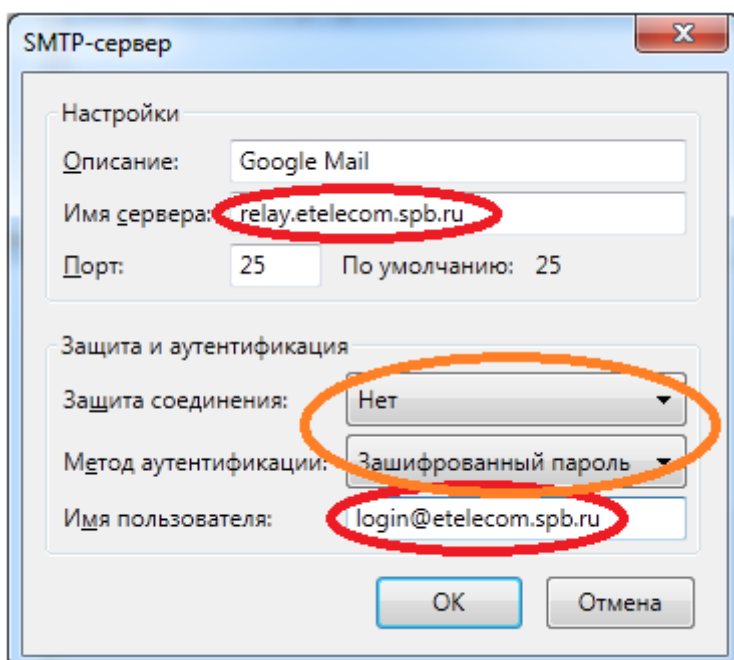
SMTP-сервер

Настройки

Описание: Google Mail

Имя сервера: relay.etelecom.spb.ru

Порт: 25 По умолчанию: 25

Защита и аутентификация

Защита соединения: Нет

Метод аутентификации: Зашифрованный пароль

Имя пользователя: login@etelecom.spb.ru

OK Отмена